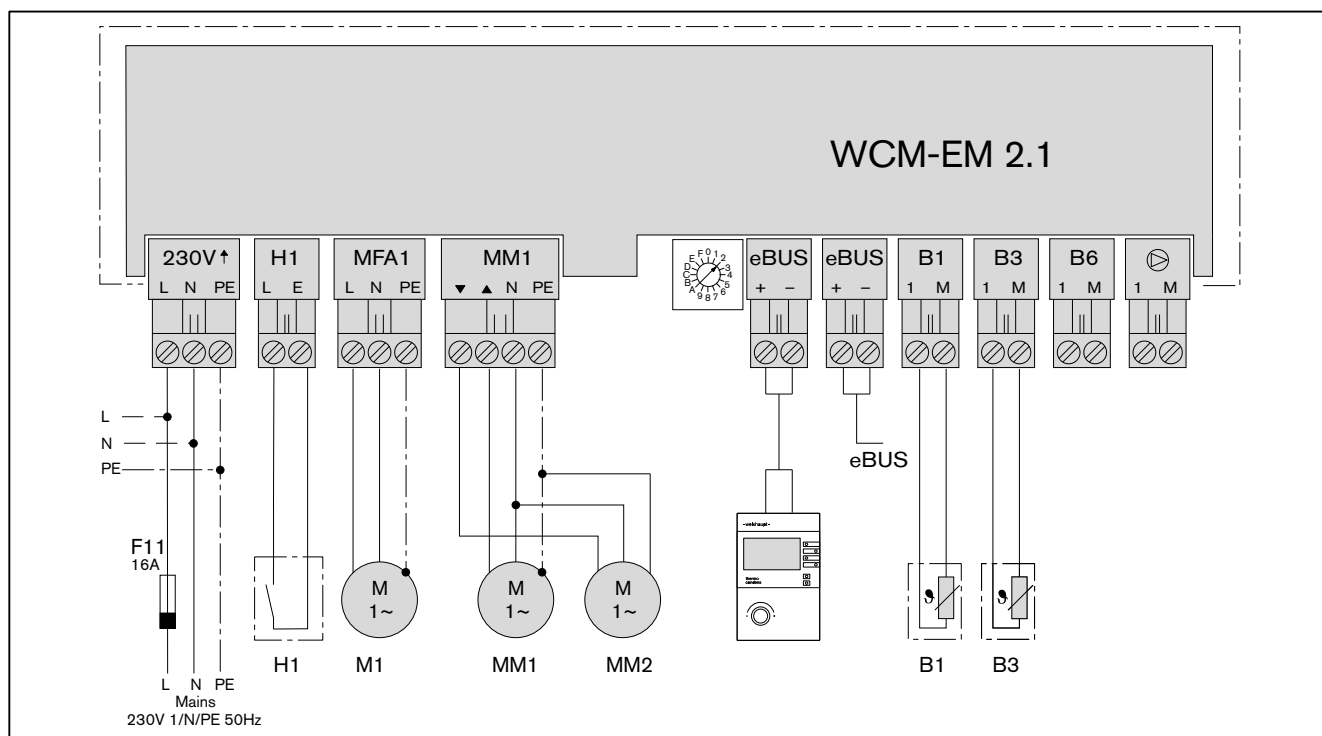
WCM-EM 2.1

230V L N PE
H1 L E
MFA1 L N PE
MM1 ▼ ▲ N PE
E F 0 1 2 3 4 5 6 7 8 9 A B C D
eBUS + −
eBUS + −
B1 1 M
B3 1 M
B6 1 M
1 M

L
N
PE

F11
16A

eBUS

M 1~
M 1~
M 1~

H1
M1
MM1
MM2
B1
B3

L N PE
Mains
230V 1/N/PE 50Hz